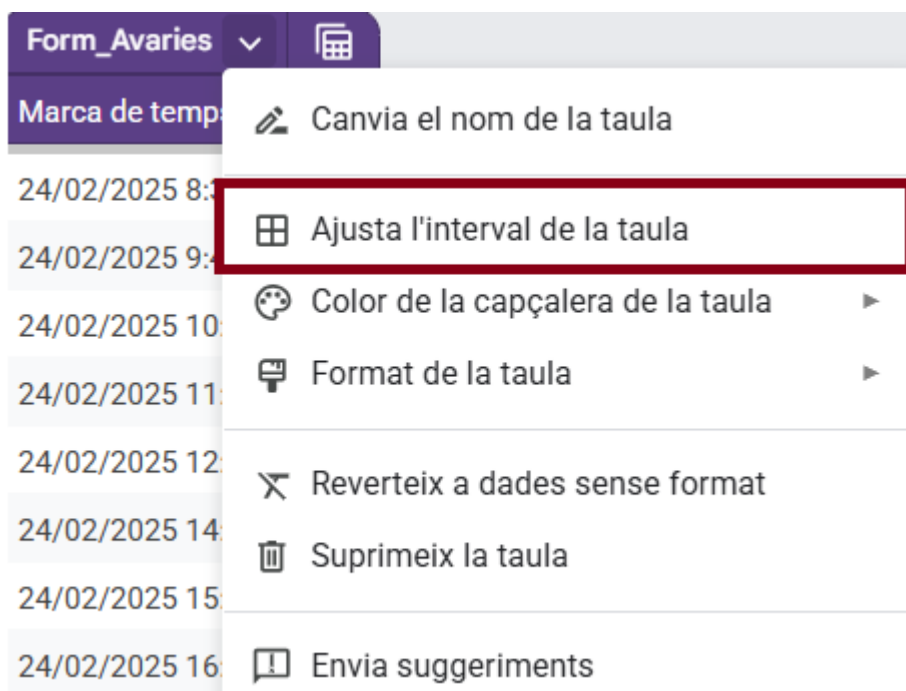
Form_Avaries

Marca de temps

24/02/2025 8:
24/02/2025 9:
24/02/2025 10:
24/02/2025 11:
24/02/2025 12:
24/02/2025 14:
24/02/2025 15:
24/02/2025 16:

Canvia el nom de la taula
Ajusta l'interval de la taula
Color de la capçalera de la taula
Format de la taula
Reverteix a dades sense format
Suprimeix la taula
Envia suggeriments